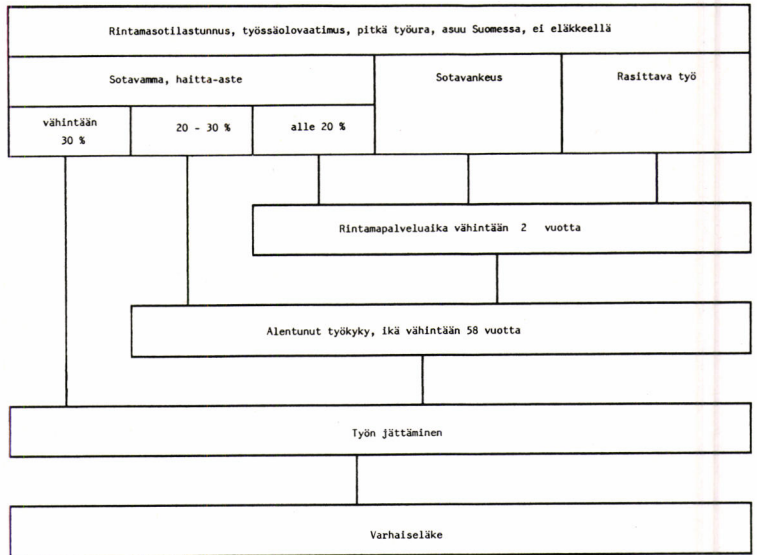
Rintamasotilastunnus, työssäolovaatimus, pitkä työura, asuu Suomessa, ei eläkkeellä

Sotavamma, haitta-aste

vähintään 30 %

20 - 30 %

alle 20 %

Sotavankeus

Rasittava työ

Rintamapalveluaika vähintään 2 vuotta

Alentunut työkyky, ikä vähintään 58 vuotta

Työn jättäminen

Varhaiseläke